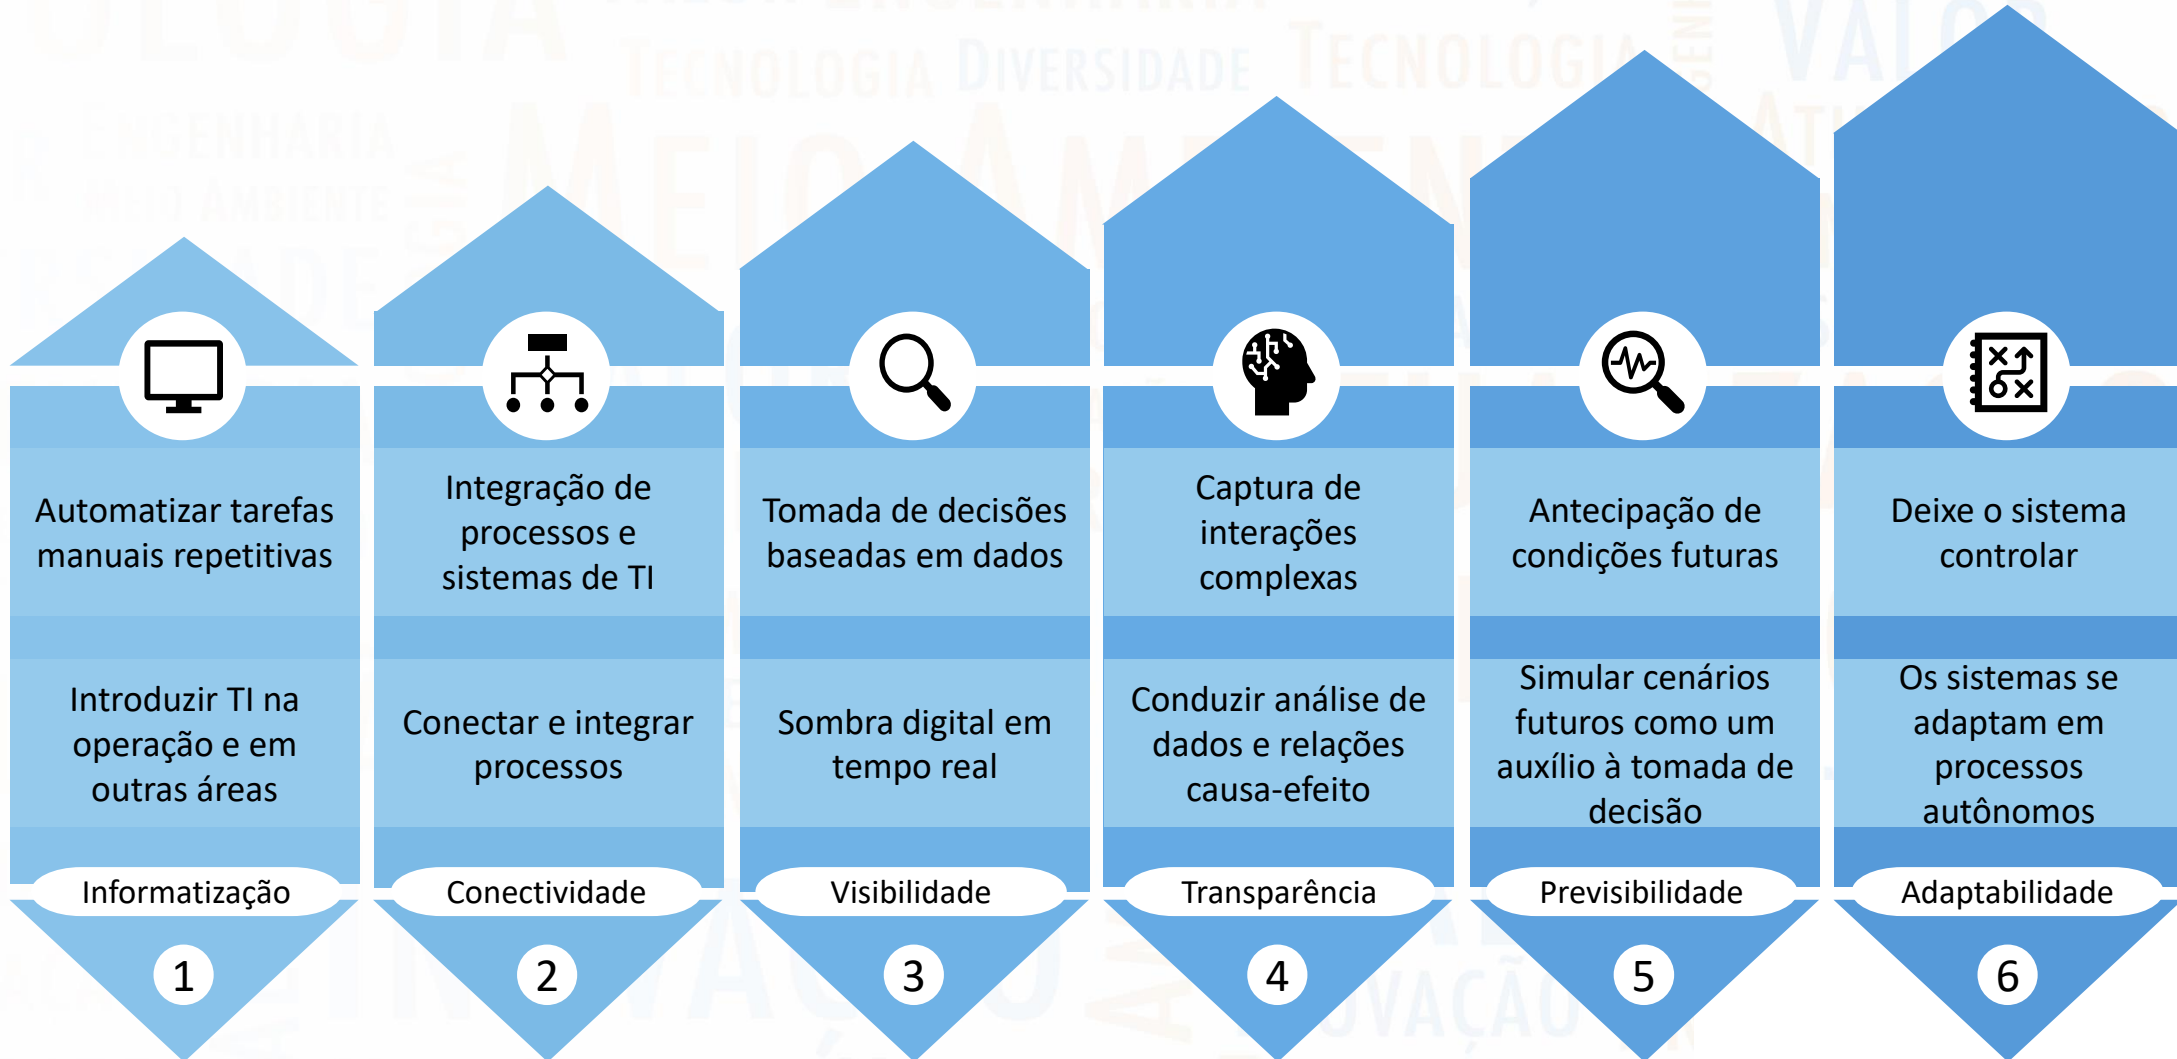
Automatizar tarefas manuais repetitivas

Introduzir TI na operação e em outras áreas

Informatização

1

Integração de processos e sistemas de TI

Conectar e integrar processos

Conectividade

2

Tomada de decisões baseadas em dados

Sombra digital em tempo real

Visibilidade

3

Captura de interações complexas

Conduzir análise de dados e relações causa-efeito

Transparência

4

Antecipação de condições futuras

Simular cenários futuros como um auxílio à tomada de decisão

Previsibilidade

5

Deixe o sistema controlar

Os sistemas se adaptam em processos autônomos

Adaptabilidade

6